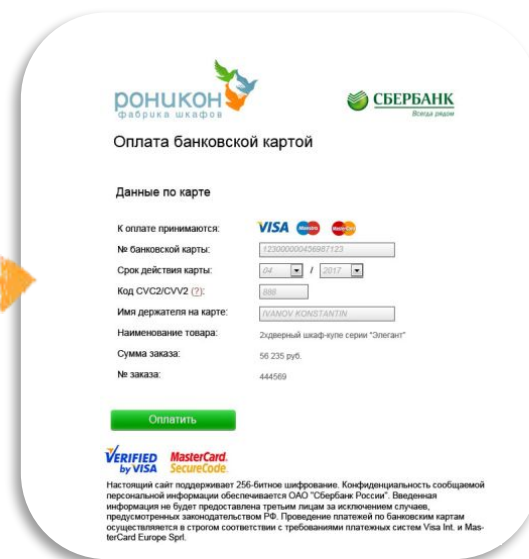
РОНИКОН
фабрика шкафов

СБЕРБАНК
Всегда рядом

Оплата банковской картой

Данные по карте

К оплате принимаются: VISA

№ банковской карты: 1230000004569871123

Срок действия карты: 04 / 2017

Код CVC2/CVV2 (?): 888

Имя держателя на карте: IVANOV KONSTANTIN

Наименование товара: 2хдверный шкаф-купе серии "Элегант"

Сумма заказа: 56 235 руб.

№ заказа: 444569

Оплатить

VERIFIED by VISA MasterCard. SecureCode.

Настоящий сайт поддерживает 256-битное шифрование. Конфиденциальность сообщаемой персональной информации обеспечивается ОАО "Сбербанк России". Введенная информация не будет предоставлена третьим лицам за исключением случаев, предусмотренных законодательством РФ. Проведение платежей по банковским картам осуществляется в строгом соответствии с требованиями платежных систем Visa Int. и MasterCard Europe Sprl.